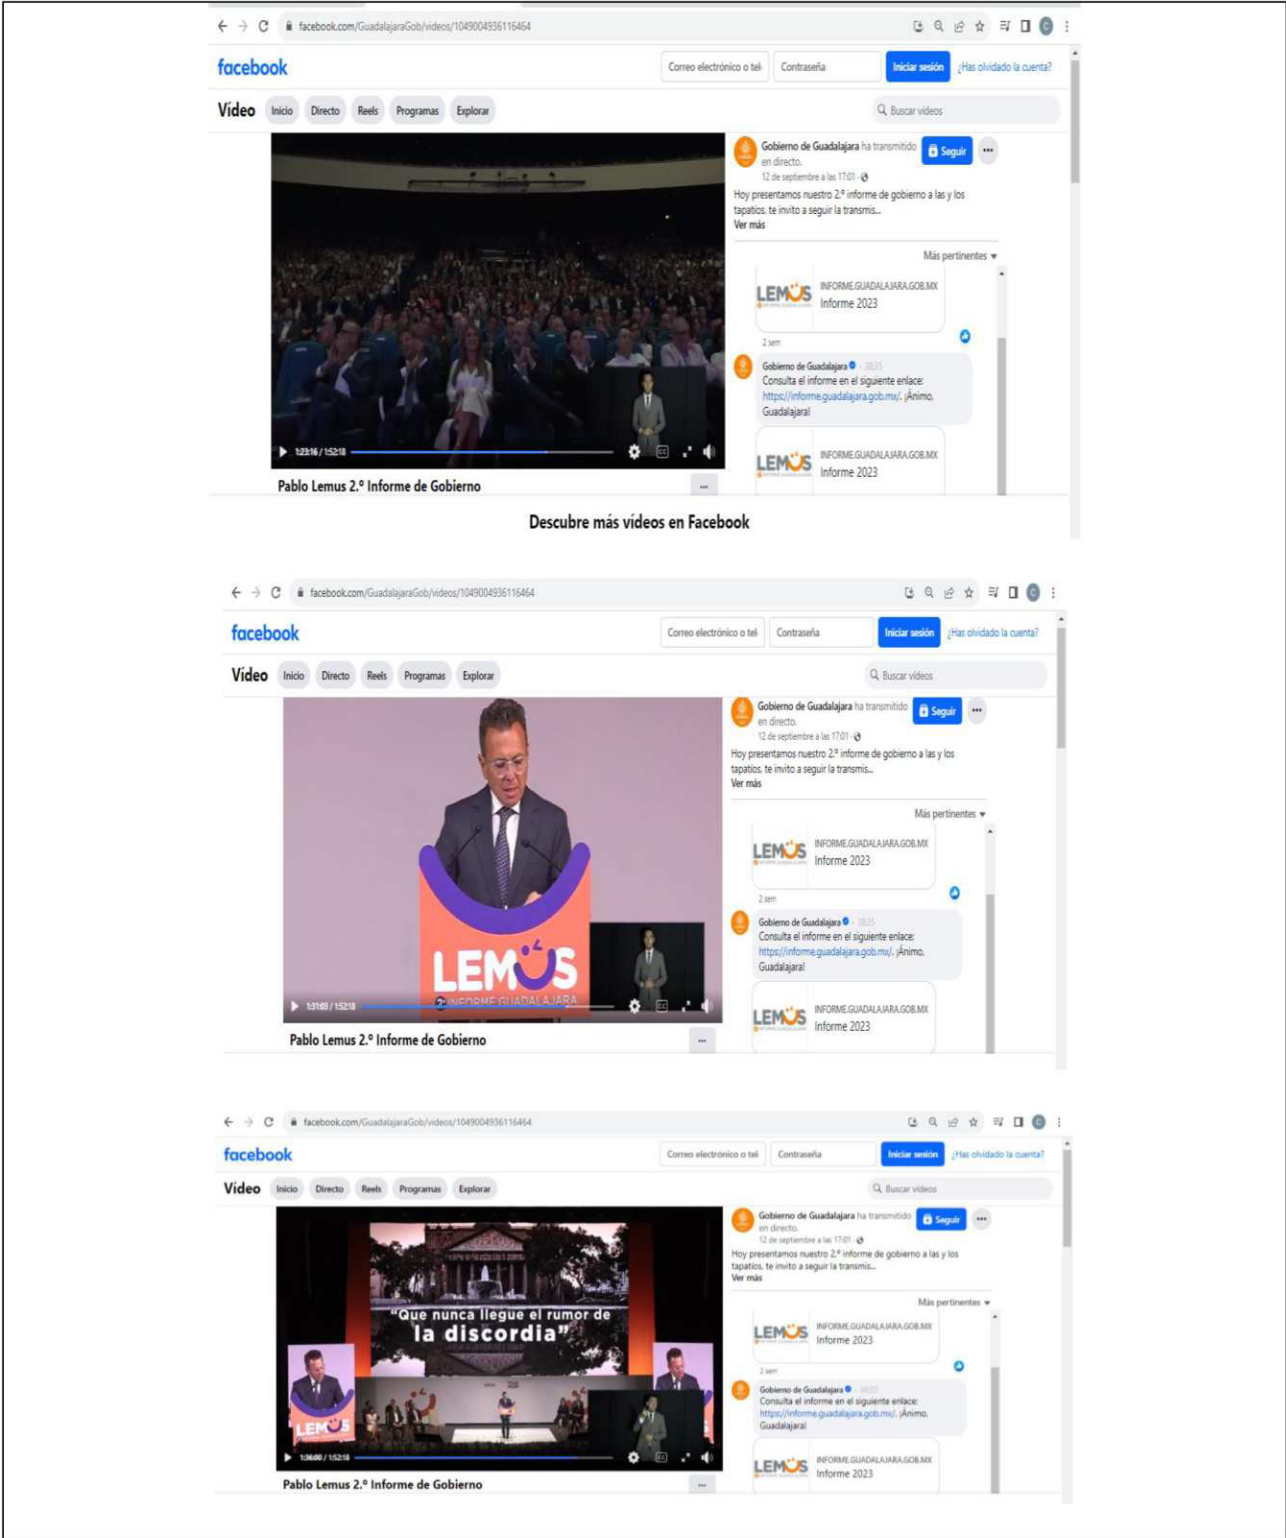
facebook.com/GuadalajaraGob/videos/1049004936116464

facebook

Correo electrónico o tel. | Contraseña | Iniciar sesión | ¿Has olvidado la cuenta?

Vídeo | Inicio | Directo | Reels | Programas | Explorar | Buscar vídeos

Gobierno de Guadalajara ha transmitido en directo.
12 de septiembre a las 17:01
Seguir
Hoy presentamos nuestro 2.º informe de gobierno a las y los tapatíos, te invito a seguir la transmis...
Ver más

Más pertinentes

LEMUS
INFORME.GUADALAJARA.GOB.MX
Informe 2023

2 sem

Gobierno de Guadalajara · 38:25
Consulta el informe en el siguiente enlace: https://informe.guadalajara.gob.mx/. ¡Ánimo, Guadalajara!

LEMUS
INFORME.GUADALAJARA.GOB.MX
Informe 2023

1:23:16 / 1:52:18

Pablo Lemus 2.º Informe de Gobierno

Descubre más vídeos en Facebook

facebook.com/GuadalajaraGob/videos/1049004936116464

facebook

Correo electrónico o tel. | Contraseña | Iniciar sesión | ¿Has olvidado la cuenta?

Vídeo | Inicio | Directo | Reels | Programas | Explorar | Buscar vídeos

Gobierno de Guadalajara ha transmitido en directo.
12 de septiembre a las 17:01
Seguir
Hoy presentamos nuestro 2.º informe de gobierno a las y los tapatíos, te invito a seguir la transmis...
Ver más

Más pertinentes

LEMUS
INFORME.GUADALAJARA.GOB.MX
Informe 2023

2 sem

Gobierno de Guadalajara · 38:25
Consulta el informe en el siguiente enlace: https://informe.guadalajara.gob.mx/. ¡Ánimo, Guadalajara!

LEMUS
INFORME.GUADALAJARA.GOB.MX
Informe 2023

LEMUS
2.º INFORME GUADALAJARA

1:31:03 / 1:52:18

Pablo Lemus 2.º Informe de Gobierno

facebook.com/GuadalajaraGob/videos/1049004936116464

facebook

Correo electrónico o tel. | Contraseña | Iniciar sesión | ¿Has olvidado la cuenta?

Vídeo | Inicio | Directo | Reels | Programas | Explorar | Buscar vídeos

Gobierno de Guadalajara ha transmitido en directo.
12 de septiembre a las 17:01
Seguir
Hoy presentamos nuestro 2.º informe de gobierno a las y los tapatíos, te invito a seguir la transmis...
Ver más

Más pertinentes

LEMUS
INFORME.GUADALAJARA.GOB.MX
Informe 2023

2 sem

Gobierno de Guadalajara · 38:25
Consulta el informe en el siguiente enlace: https://informe.guadalajara.gob.mx/. ¡Ánimo, Guadalajara!

LEMUS
INFORME.GUADALAJARA.GOB.MX
Informe 2023

"Que nunca llegue el rumor de la discordia"

LEMUS

1:36:00 / 1:52:18

Pablo Lemus 2.º Informe de Gobierno